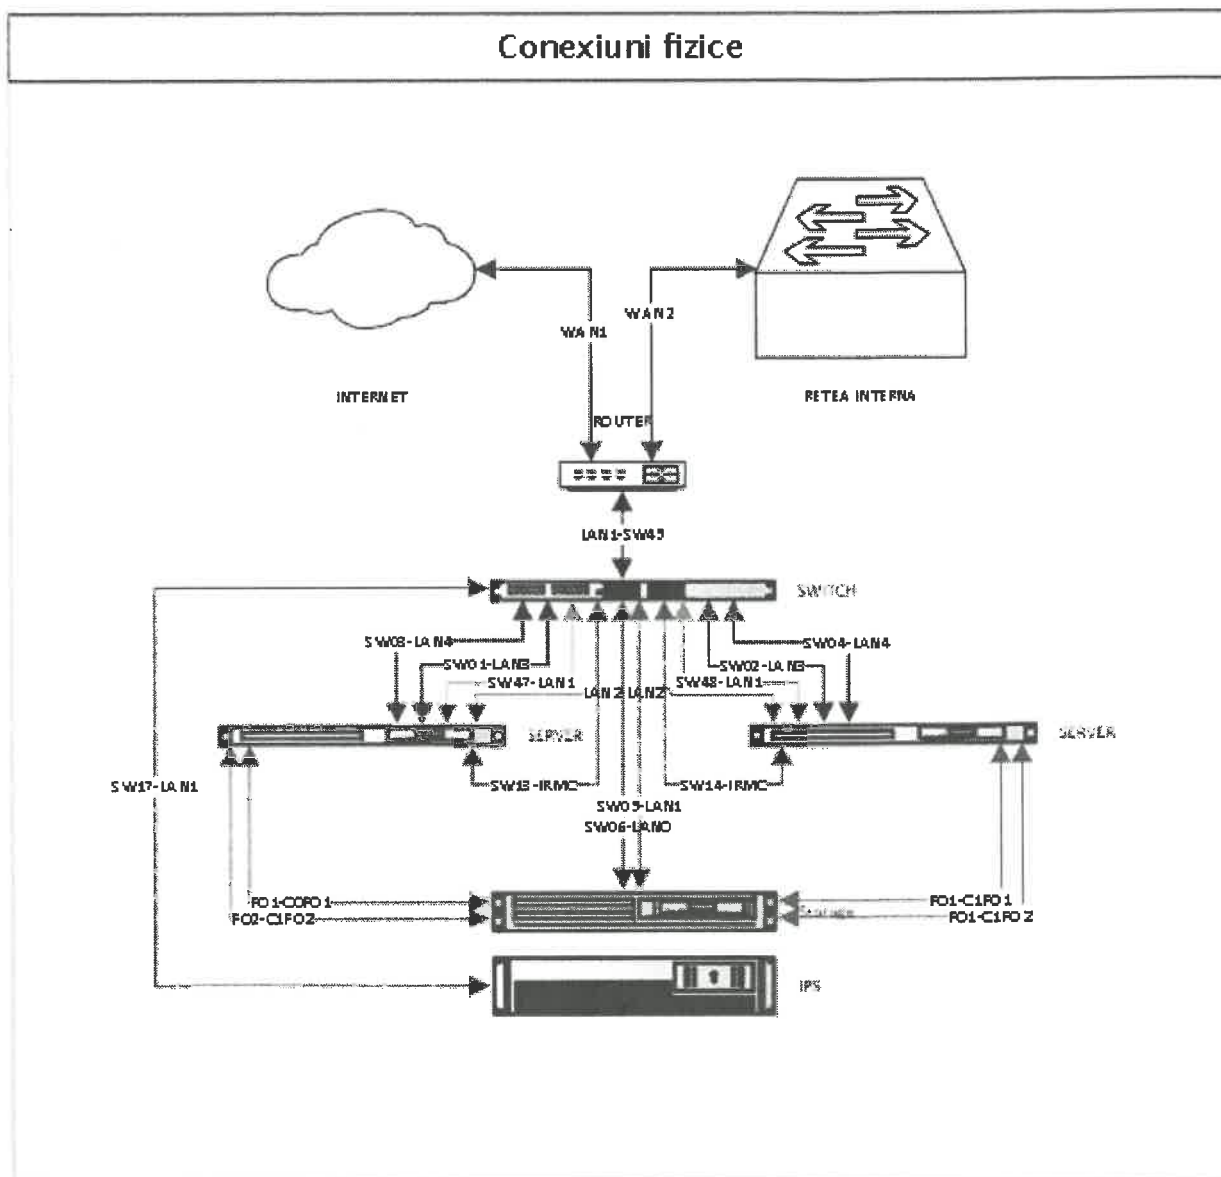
Conexiuni fizice

WAN1

WAN2

INTERNET

RETEA INTERNA

ROUTER

LAN1-SW45

SWITCH

SW03-LAN4

SW04-LAN4

SW01-LAN3

SW02-LAN3

SW47-LAN1

LAN2

LAN2

SW48-LAN1

SERVER

SERVER

SW13-IRMC

SW14-IRMC

SW17-LAN1

SW05-LAN1

SW06-LAN0

FO1-C0FO1

FO2-C1FO2

FO1-C1FO1

FO1-C1FO2

Storage

UPS